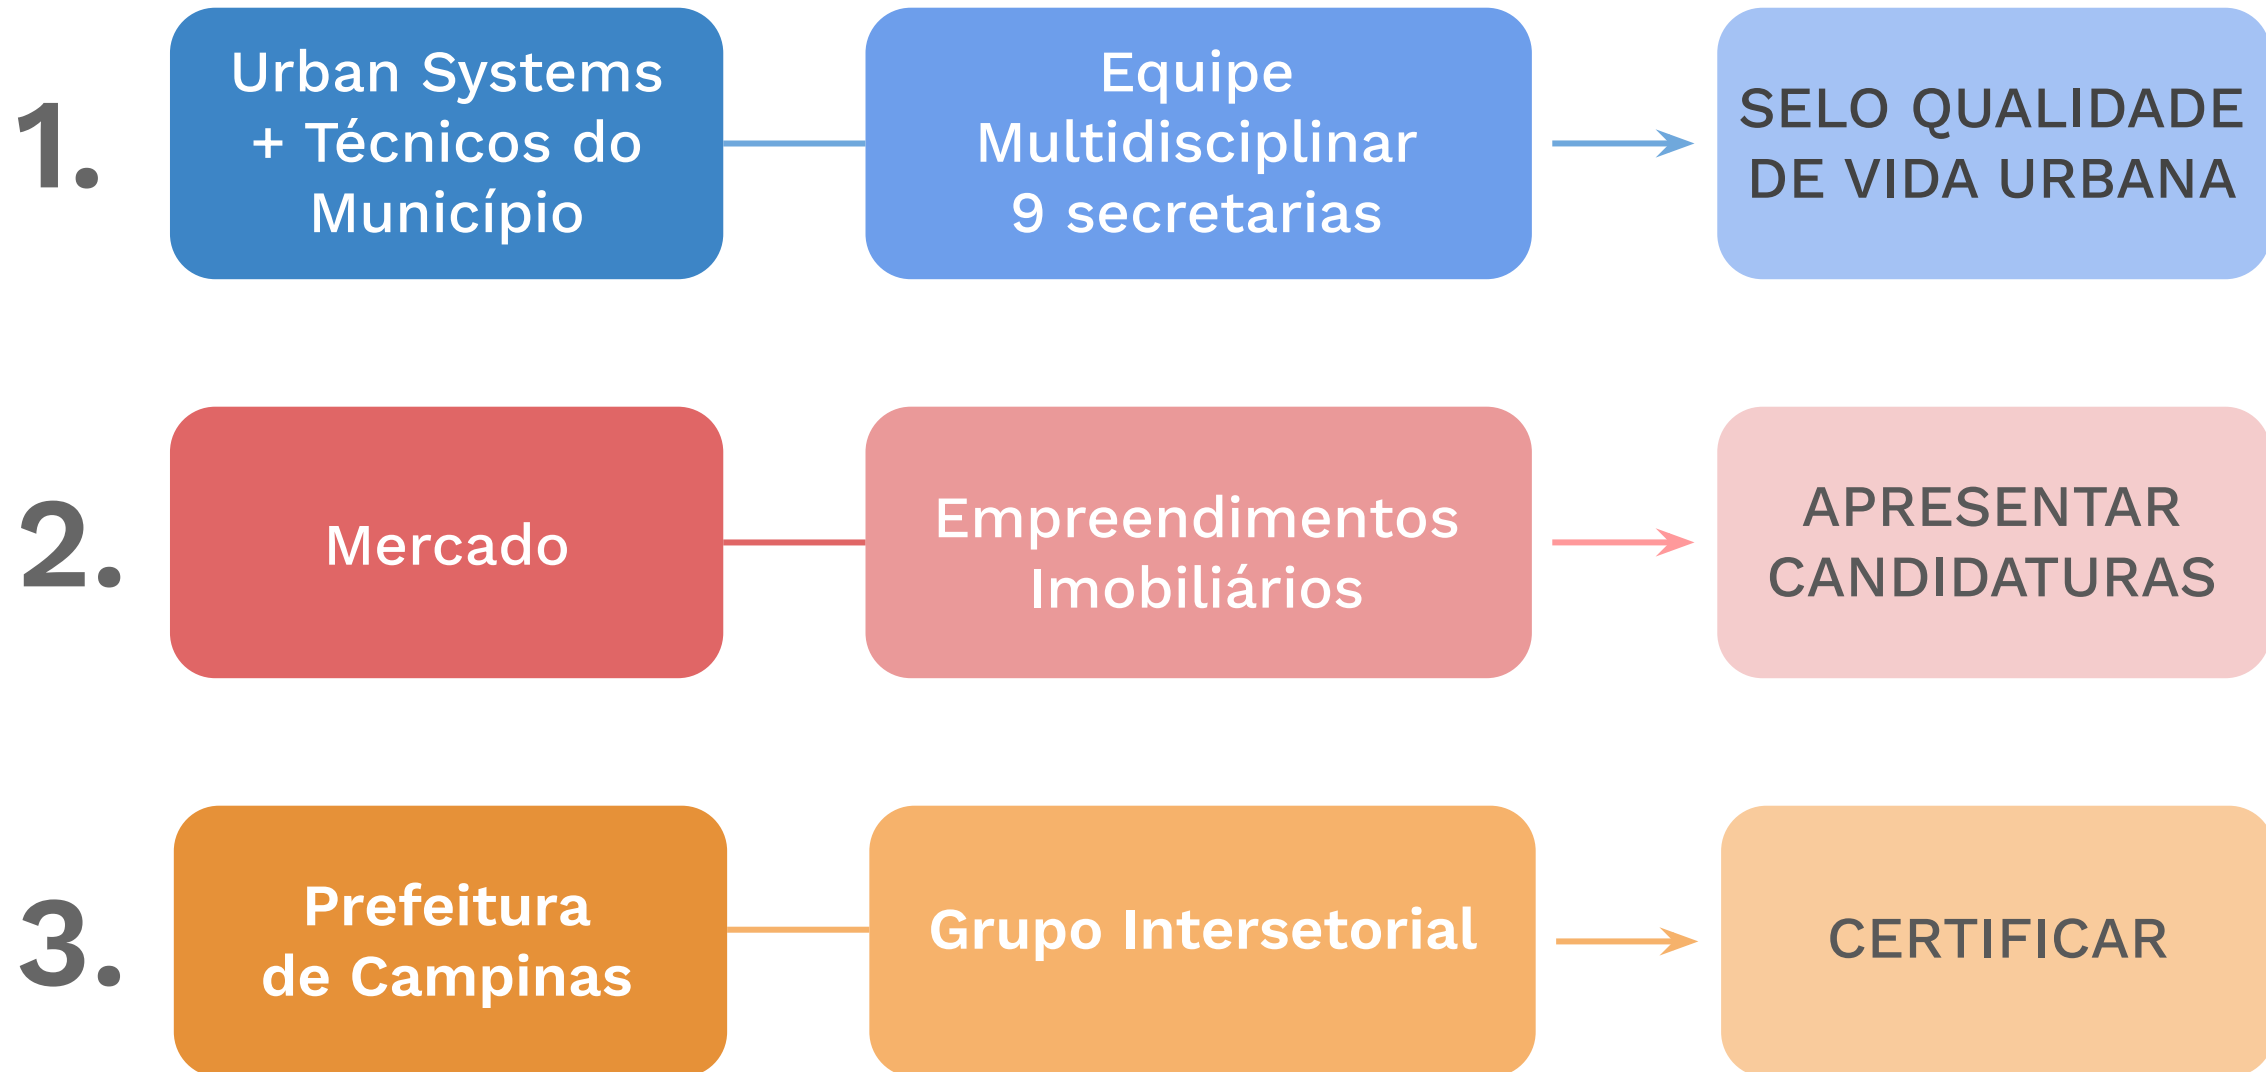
1.

Urban Systems + Técnicos do Município

Equipe Multidisciplinar 9 secretarias

SELO QUALIDADE DE VIDA URBANA

2.

Mercado

Empreendimentos Imobiliários

APRESENTAR CANDIDATURAS

3.

Prefeitura de Campinas

Grupo Intersetorial

CERTIFICAR